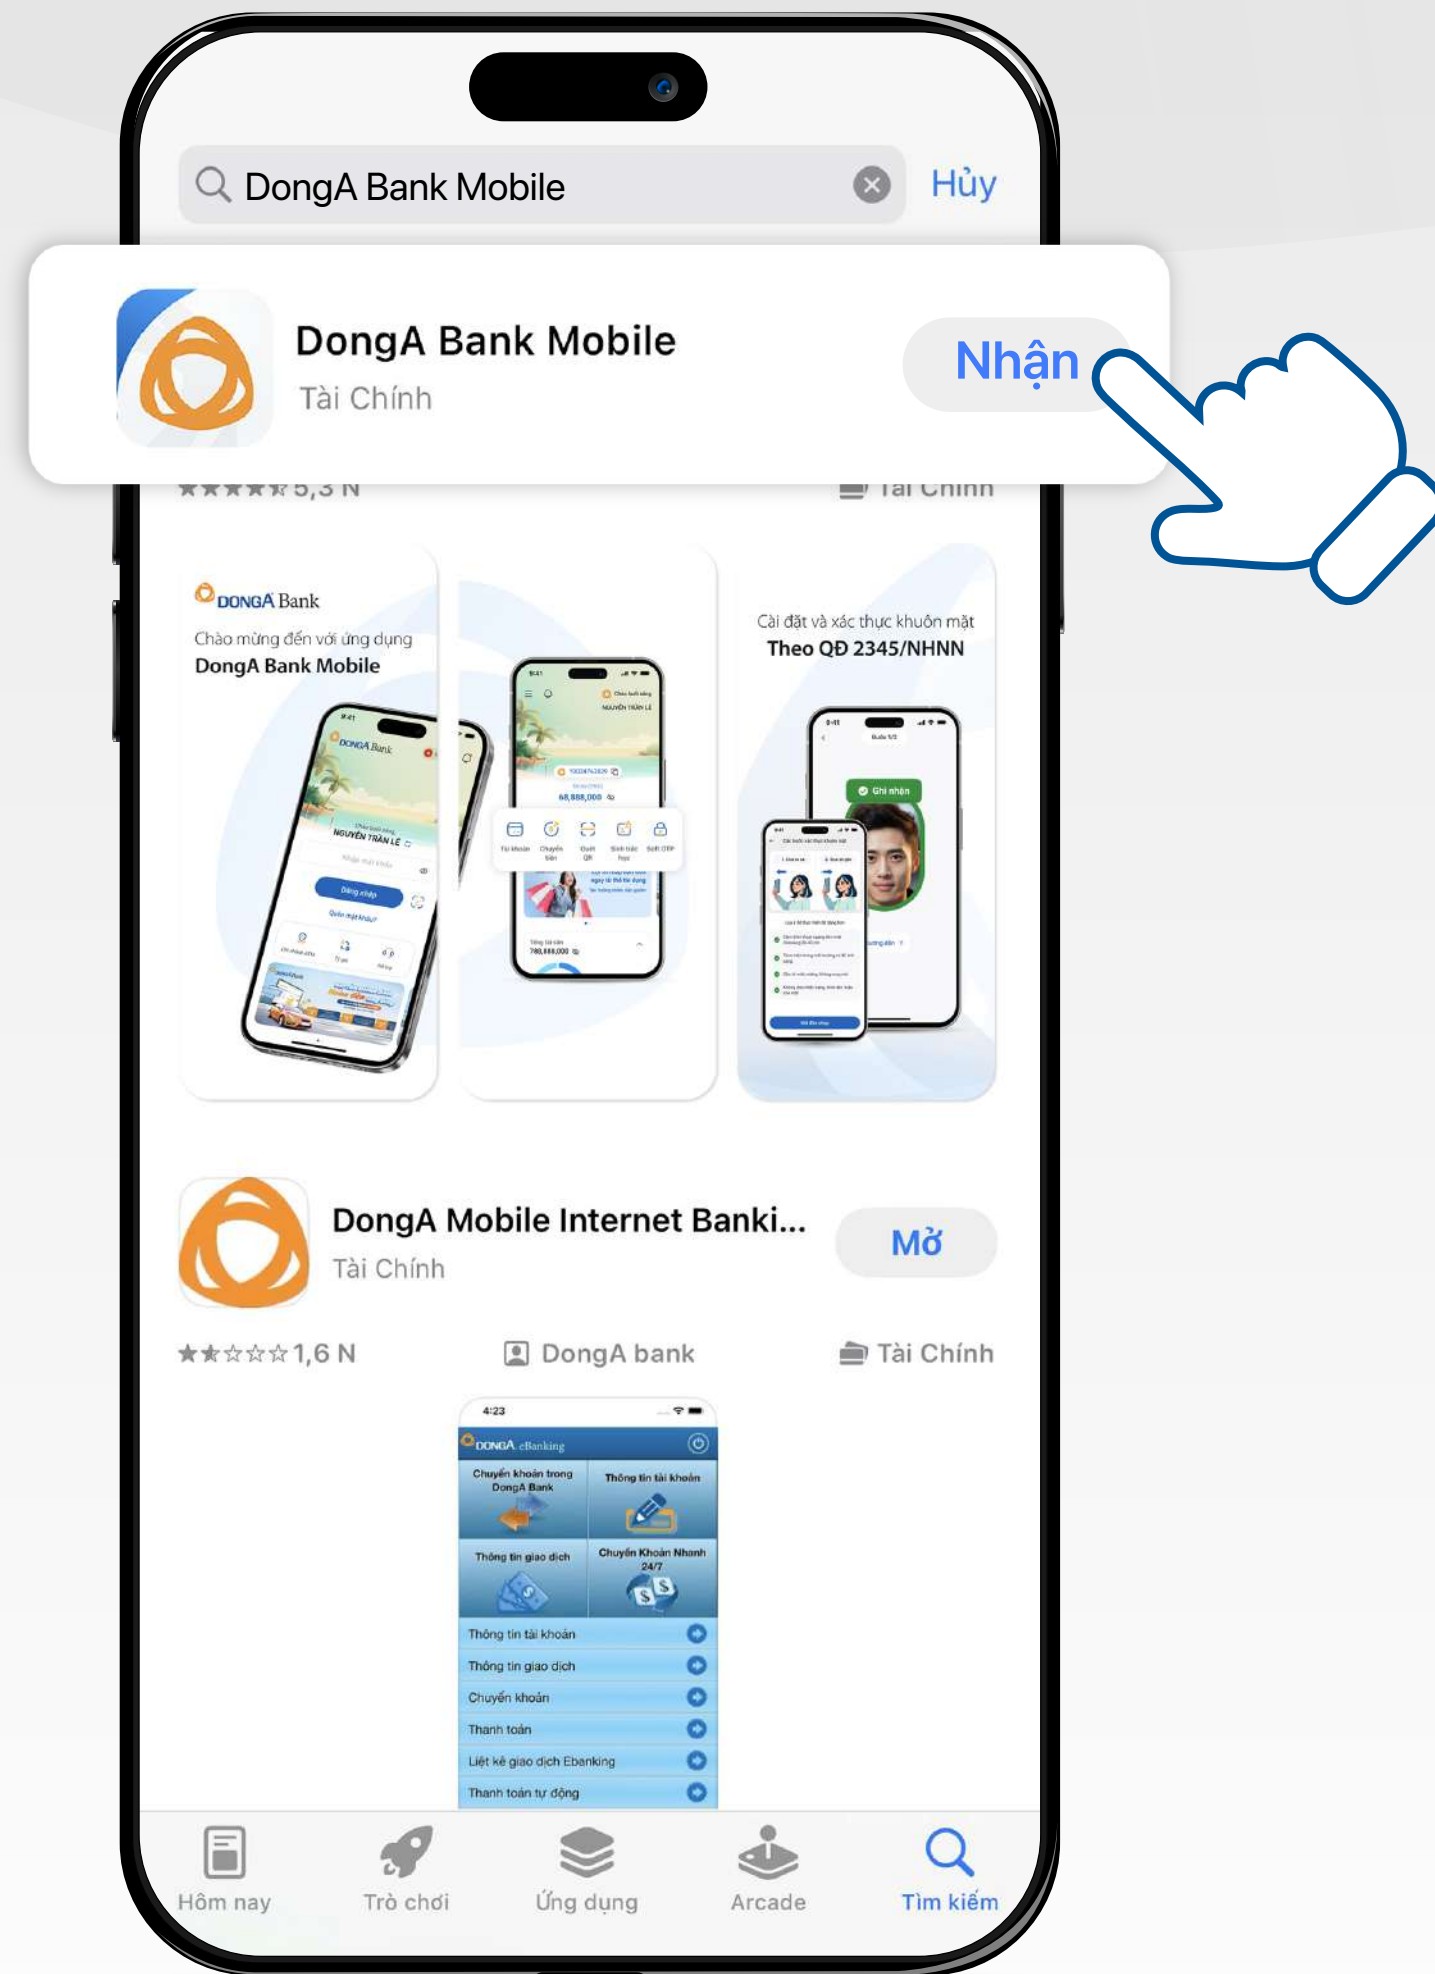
DongA Bank Mobile

Hủy

DongA Bank Mobile
Tài Chính

Nhận

★★★★☆ 5,3 N

Tài Chính

DONGA Bank
Chào mừng đến với ứng dụng
DongA Bank Mobile

Cài đặt và xác thực khuôn mặt
Theo QĐ 2345/NHNN

DongA Mobile Internet Banki...
Tài Chính

Mở

★★☆☆☆ 1,6 N

DongA bank

Tài Chính

4:23
DONGA eBanking
Chuyển khoản trong DongA Bank
Thông tin tài khoản
Thông tin giao dịch
Chuyển Khoản Nhanh 24/7
Thông tin tài khoản
Thông tin giao dịch
Chuyển khoản
Thanh toán
Liệt kê giao dịch Ebanking
Thanh toán tự động

Hôm nay
Trò chơi
Ứng dụng
Arcade
Tìm kiếm